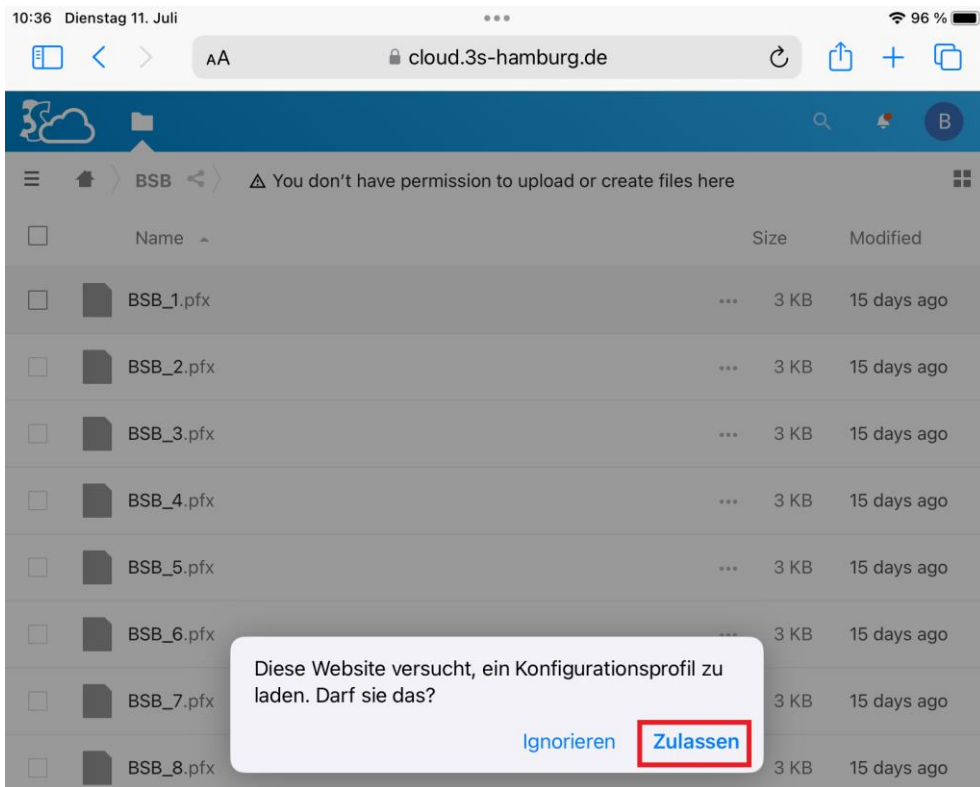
10:36 Dienstag 11. Juli
96 %

AA cloud.3s-hamburg.de

B

BSB

⚠ You don't have permission to upload or create files here

| | Name ▲ | | Size | Modified |
|---|---|---|---|---|
| | BSB_1.pfx | ... | 3 KB | 15 days ago |
| | BSB_2.pfx | ... | 3 KB | 15 days ago |
| | BSB_3.pfx | ... | 3 KB | 15 days ago |
| | BSB_4.pfx | ... | 3 KB | 15 days ago |
| | BSB_5.pfx | ... | 3 KB | 15 days ago |
| | BSB_6.pfx | ... | 3 KB | 15 days ago |
| | BSB_7.pfx | | 3 KB | 15 days ago |
| | BSB_8.pfx | | 3 KB | 15 days ago |

Diese Website versucht, ein Konfigurationsprofil zu laden. Darf sie das?

Ignorieren Zulassen